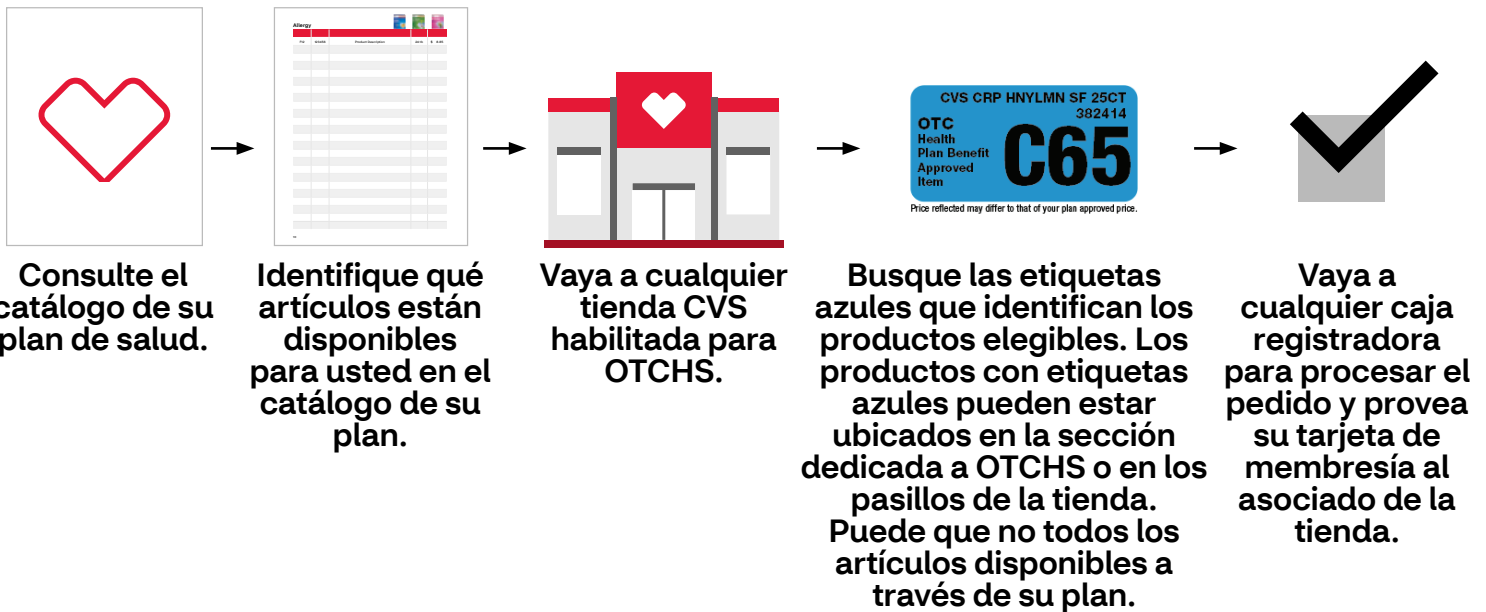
Allergy

CVS CRP HNYLMN SF 25CT
382414
OTC
Health
Plan Benefit
Approved
Item
C65
Price reflected may differ to that of your plan approved price.

Consulte el catálogo de su plan de salud.

Identifique qué artículos están disponibles para usted en el catálogo de su plan.

Vaya a cualquier tienda CVS habilitada para OTCHS.

Busque las etiquetas azules que identifican los productos elegibles. Los productos con etiquetas azules pueden estar ubicados en la sección dedicada a OTCHS o en los pasillos de la tienda. Puede que no todos los artículos disponibles a través de su plan.

Vaya a cualquier caja registradora para procesar el pedido y provea su tarjeta de membresía al asociado de la tienda.